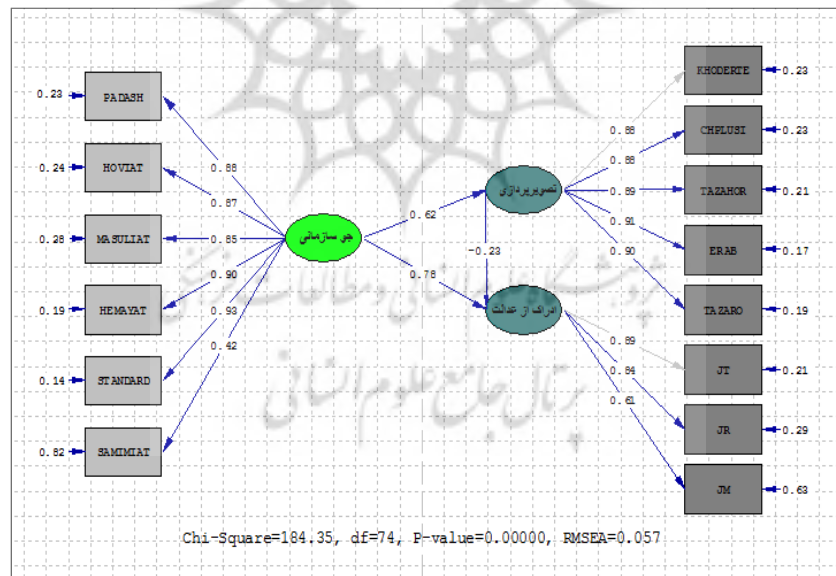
0.23 PADASH
0.24 HOVIAT
0.28 MASULIAT
0.19 HEMAYAT
0.14 STANDARD
0.82 SAMIMIAT

0.88
0.87
0.85
0.90
0.93
0.42

جو سازمانی

0.62
0.78
-0.23

تصویرپردازی
ادراک از عدالت

0.88
0.88
0.89
0.91
0.90

0.89
0.84
0.61

KHODERTE 0.23
CHPLUSI 0.23
TAZAHOR 0.21
ERAB 0.17
TAZARO 0.19
JT 0.21
JR 0.29
JM 0.63

پژوهشگاه علوم انسانی و مطالعات فرهنگی
پرتال جامع علوم انسانی

Chi-Square=184.35, df=74, P-value=0.00000, RMSEA=0.057